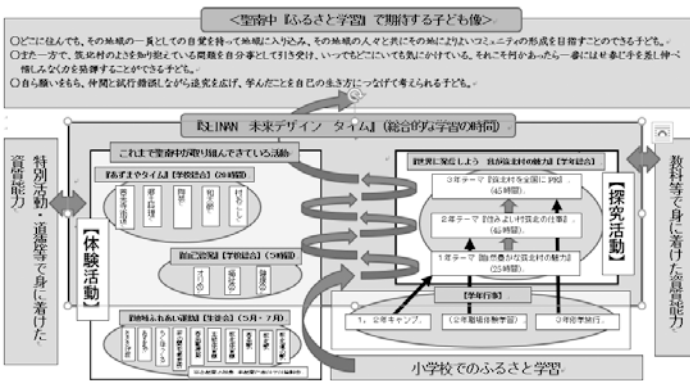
＜聖南中『ふるさと学習』で期待する子ども像＞

○どこに住んでも、その地域の一員としての自覚を持って地域に入り込み、その地域の人々と共にその地によりよいコミュニティの形成を目指すことのできる子ども。
○また一方で、気比村のよさを知り抱えている問題を自分事として引き受け、いつでもどこにいても気にかけている。それこそ何かあったら一番にはせ参じ手を差し伸べ「強しな」な力を発揮することができる子ども。
○自ら願いをもち、仲間と試行錯誤しながら追究を広げ、学んだことを自己の生き方につなげて考えられる子ども。

『SEINAN 未来デザイン タイム』（総合的な学習の時間）

特別活動・道徳等で身に着けた資質能力

これまで聖南中が取り組んできている活動

【体験活動】

【あずまやタイム】【学校総合】（20時間）

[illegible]
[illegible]
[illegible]
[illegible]
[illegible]

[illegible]【学年総合】（5時間）

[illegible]
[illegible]
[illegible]

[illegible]【学校総合】（5月・7月）

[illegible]

世界に発信しよう 気比村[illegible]の魅力【学年総合】

３年テーマ「気比村を全国に発信」（45時間）

２年テーマ「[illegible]」（45時間）

１年テーマ「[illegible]気比村の魅力」（25時間）

【探究活動】

【学年行事】

１、２年キャンプ
（２年職場体験学習）
３年修学旅行

小学校でのふるさと学習

教科等で身に着けた資質能力